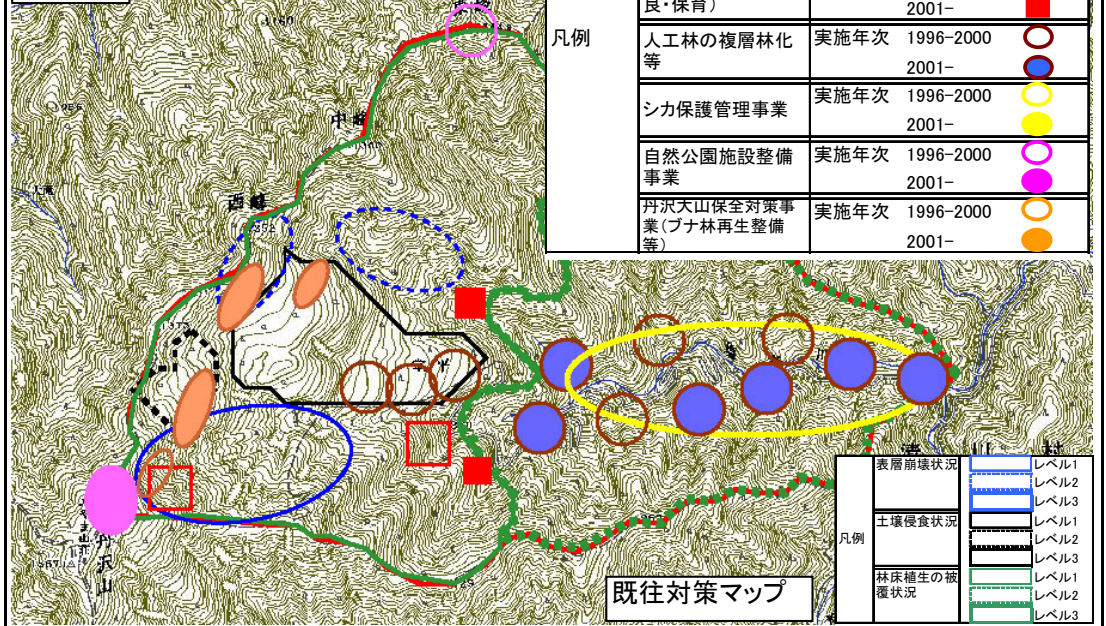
| 凡例 | 良・保育) | | 2001- |
|---|---|---|---|
| | 人工林の複層林化等 | 実施年次 1996-2000 | |
| | | | 2001- |
| | シカ保護管理事業 | 実施年次 1996-2000 | |
| | | | 2001- |
| | 自然公園施設整備事業 | 実施年次 1996-2000 | |
| | | | 2001- |
| | 丹沢大山保全対策事業(ブナ林再生整備等) | 実施年次 1996-2000 | |
| | | | 2001- |

中峰

西峰

丹沢山

| 凡例 | 表層崩壊状況 | レベル1 |
|---|---|---|
| | | レベル2 |
| | | レベル3 |
| | 土壌侵食状況 | レベル1 |
| | | レベル2 |
| | | レベル3 |
| | 林床植生の被覆状況 | レベル1 |
| | | レベル2 |
| | | レベル3 |

既往対策マップ